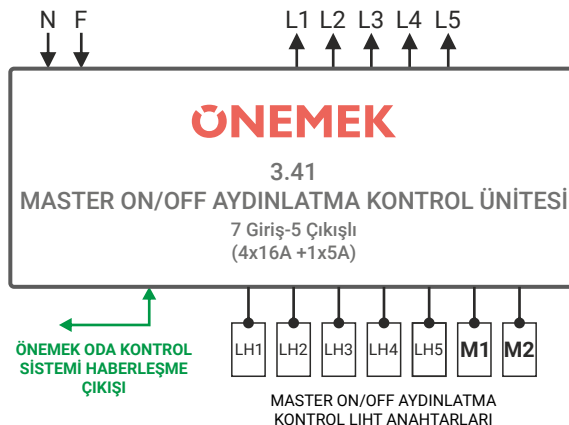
N F

L1 L2 L3 L4 L5

ÖNEMEK

3.41

MASTER ON/OFF AYDINLATMA KONTROL ÜNİTESİ

7 Giriş-5 Çıkışlı
(4x16A +1x5A)

ÖNEMEK ODA KONTROL SİSTEMİ HABERLEŞME ÇIKIŞI

LH1 LH2 LH3 LH4 LH5 M1 M2

MASTER ON/OFF AYDINLATMA KONTROL LIHT ANAHTARLARI